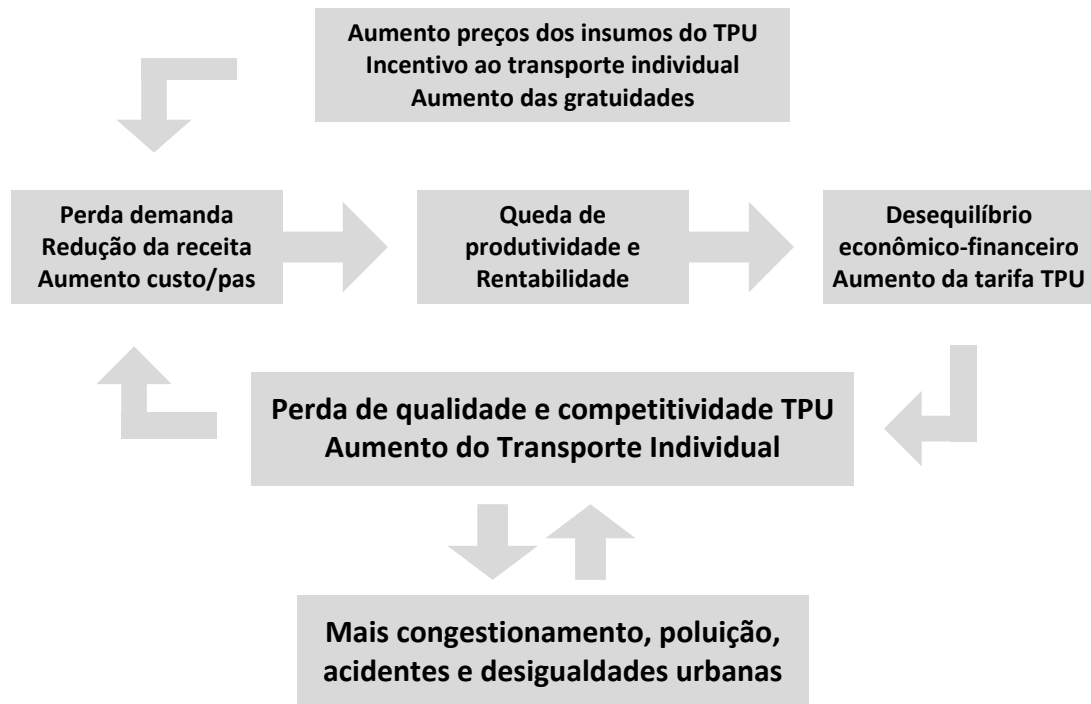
Aumento preços dos insumos do TPU
Incentivo ao transporte individual
Aumento das gratuidades

Perda demanda
Redução da receita
Aumento custo/pas

Queda de
produtividade e
Rentabilidade

Desequilíbrio
econômico-financeiro
Aumento da tarifa TPU

Perda de qualidade e competitividade TPU
Aumento do Transporte Individual

Mais congestionamento, poluição,
acidentes e desigualdades urbanas